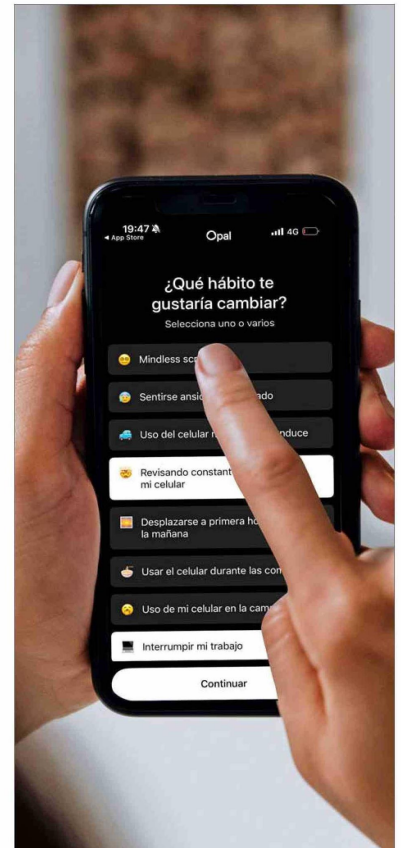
19:47
◂ App Store
Opal
4G

¿Qué hábito te gustaría cambiar?
Selecciona uno o varios

Mindless sc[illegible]

Sentirse ansi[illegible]ado

Uso del celular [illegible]nduce

Revisando constant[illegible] mi celular

Desplazarse a primera ho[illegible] la mañana

Usar el celular durante las co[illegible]

Uso de mi celular en la cam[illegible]

Interrumpir mi trabajo

Continuar